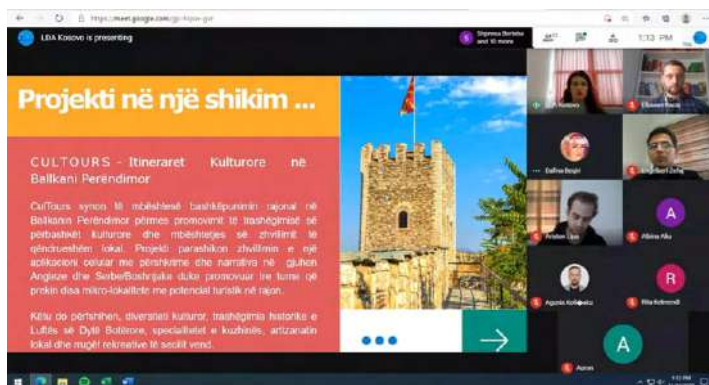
https://meet.google.com/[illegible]

LDA Kosovo is presenting

Shpresa Berisha and 10 more

1:13 PM

Projekti në një shikim ...

CULTOURS - Itineraret Kulturore në Ballkani Perëndimor

CulTours synon të mbështesë bashkëpunimin rajonal në Ballkanin Perëndimor përmes promovimit të trashëgimisë së përbashkët kulturore dhe mbështetjes së zhvillimit të qëndrueshëm lokal. Projekti parashikon zhvillimin e një aplikacioni celular me përshkrime dhe narrativa në gjuhen Angleze dhe Serbe/Bushnjake duke promovuar tre turne që prekin disa mikro-lokalitete me potencial turistik në rajon.

Këtu do përfshihen, diversiteti kulturor, trashëgimia historike e Luftës së Dytë Botërore, specialitetet e kuzhinës, artizanatin lokal dhe mundësi rekreative të secilit vend.

LDA Kosovo

Elbasan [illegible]

Dafina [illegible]

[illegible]

A

Arbion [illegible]

Albina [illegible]

R

Agonis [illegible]

Rita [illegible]

A

Auron

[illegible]